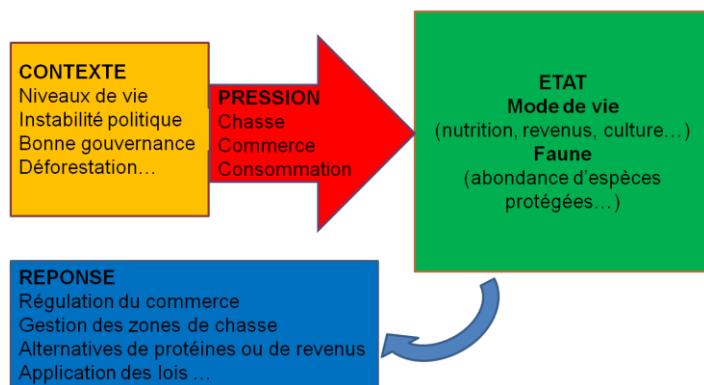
CONTEXTE
Niveaux de vie
Instabilité politique
Bonne gouvernance
Déforestation…

PRESSION
Chasse
Commerce
Consommation

ETAT
Mode de vie
(nutrition, revenus, culture…)
Faune
(abondance d'espèces protégées…)

REPONSE
Régulation du commerce
Gestion des zones de chasse
Alternatives de protéines ou de revenus
Application des lois …